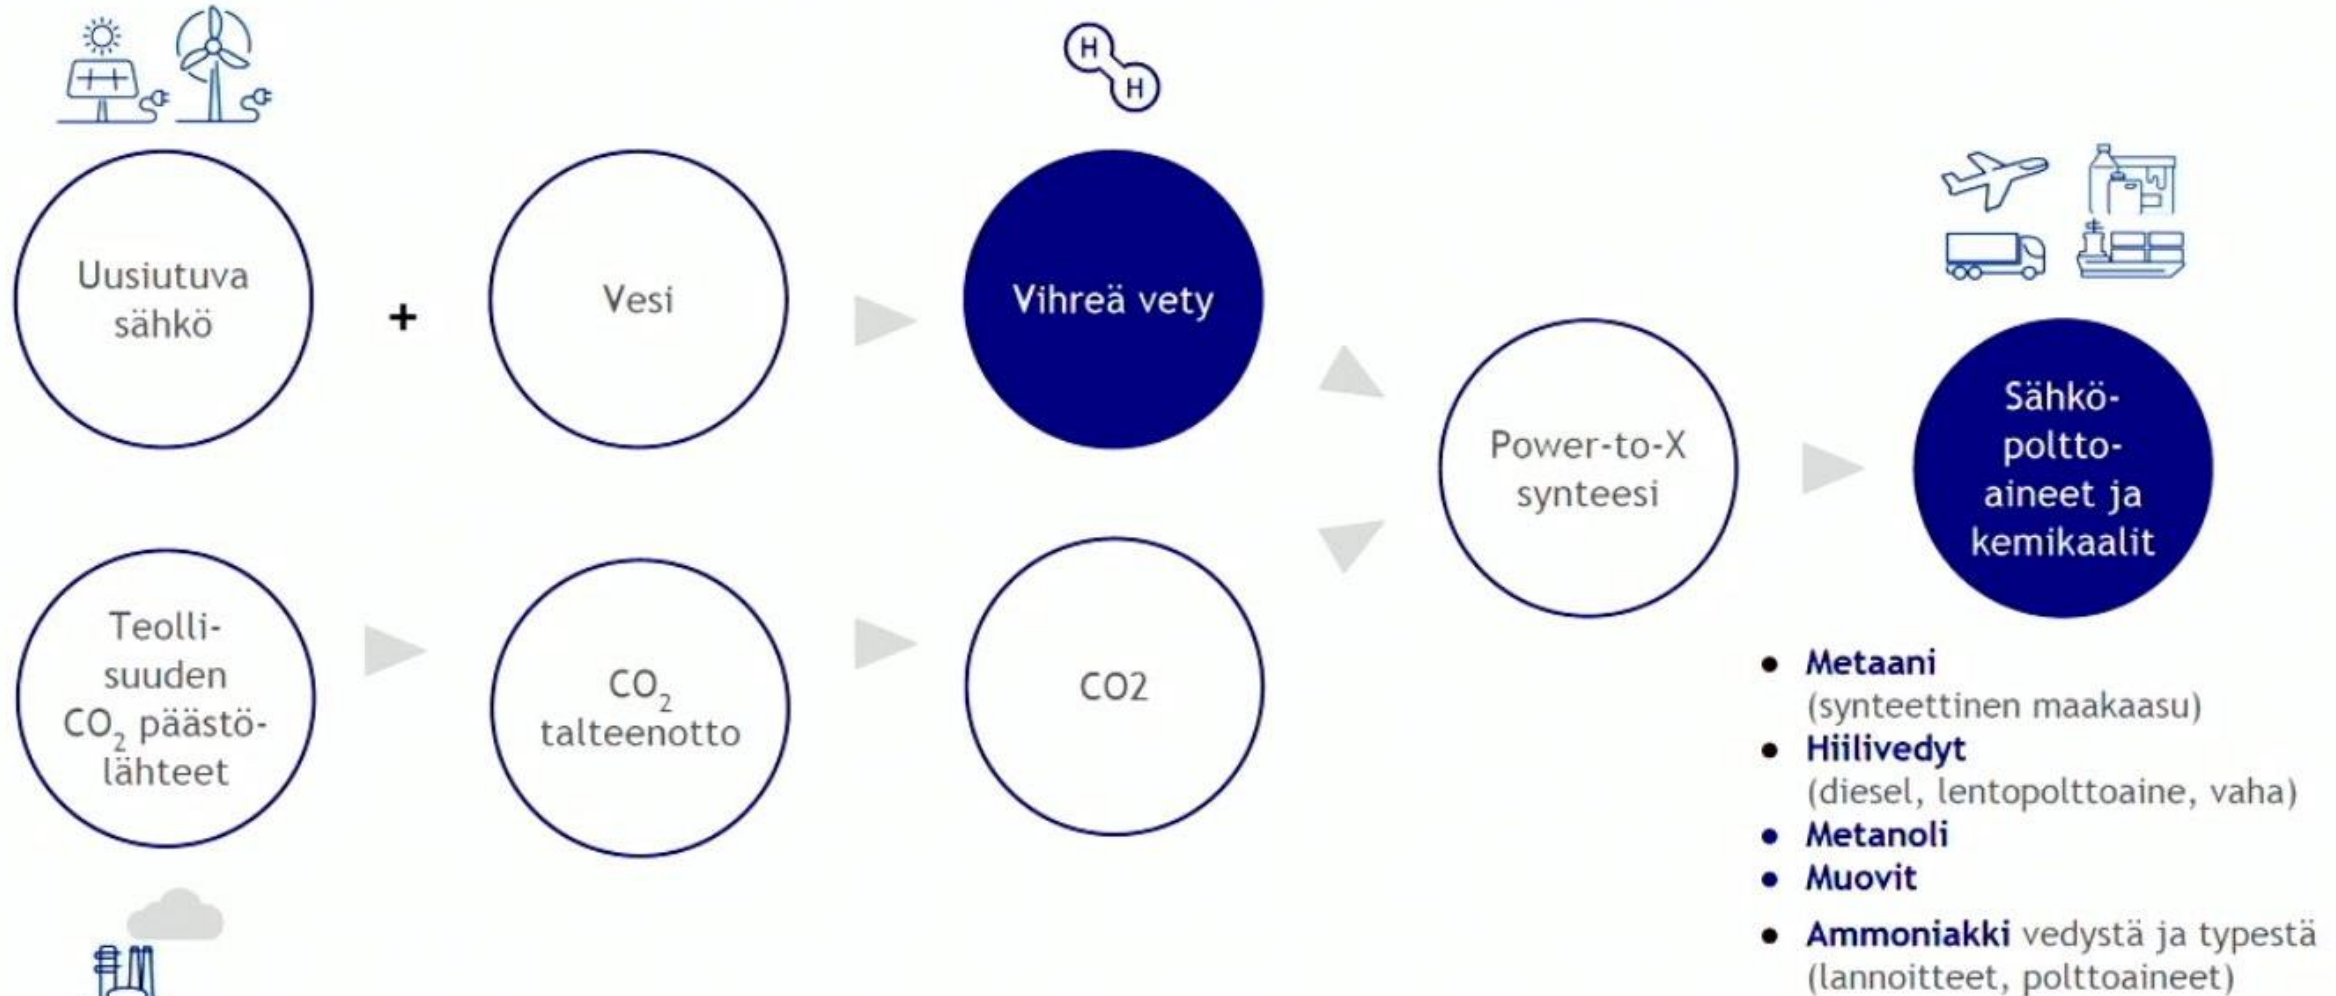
H
H

Uusiutuva sähkö

+

Vesi

Vihreä vety

Power-to-X synteesi

Sähkö-poltto-aineet ja kemikaalit

Teolli-suuden $CO_2$ päästö-lähteet

$CO_2$ talteenotto

CO2

- **Metaani** (synteettinen maakaasu)
- **Hiilivedyt** (diesel, lentopolttoaine, vaha)
- **Metanoli**
- **Muovit**
- **Ammoniakki** vedystä ja typestä (lannoitteet, polttoaineet)